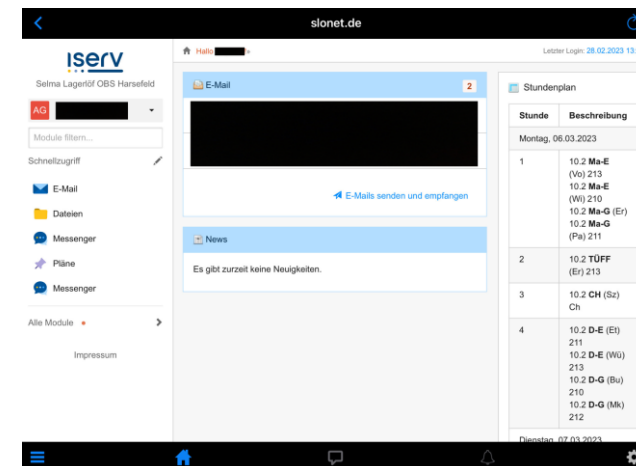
slonet.de

iserv
Selma Lagerlöf OBS Harsefeld

AG

Module filtern...

Schnellzugriff

E-Mail
Dateien
Messenger
Pläne
Messenger

Alle Module

Impressum

Hallo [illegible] »

Letzter Login: 28.02.2023 13:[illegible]

E-Mail 2

E-Mails senden und empfangen

News

Es gibt zurzeit keine Neuigkeiten.

Stundenplan

| Stunde | Beschreibung |
|---|---|
| Montag, 06.03.2023 | |
| 1 | 10.2 **Ma-E** (Vo) 213 10.2 **Ma-E** (Wi) 210 10.2 **Ma-G** (Er) 10.2 **Ma-G** (Pa) 211 |
| 2 | 10.2 **TÜFF** (Er) 213 |
| 3 | 10.2 **CH** (Sz) Ch |
| 4 | 10.2 **D-E** (Et) 211 10.2 **D-E** (Wü) 213 10.2 **D-G** (Bu) 210 10.2 **D-G** (Mk) 212 |
| Dienstag, 07.03.2023 | |